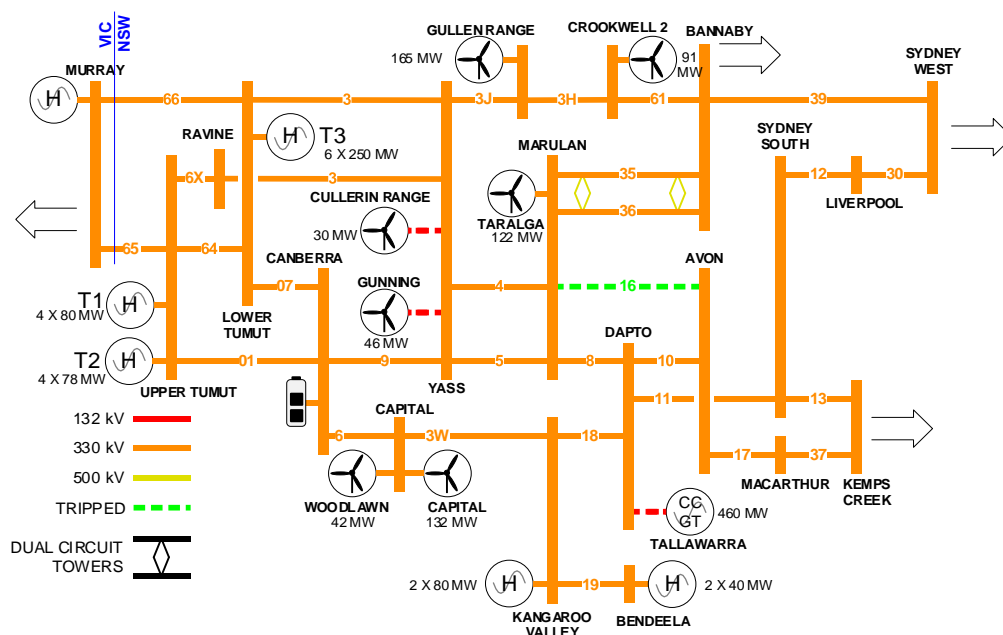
VIC
NSW

MURRAY
H
66
3
3J
3H
61
39
GULLEN RANGE
165 MW
CROOKWELL 2
91 MW
BANNABY
SYDNEY WEST
RAVINE
H
T3
6 X 250 MW
6X
3
MARULAN
35
36
SYDNEY SOUTH
12
30
LIVERPOOL
CULLERIN RANGE
30 MW
TARALGA
122 MW
65
64
CANBERRA
07
GUNNING
46 MW
4
16
AVON
T1
H
4 X 80 MW
LOWER TUMUT
T2
H
4 X 78 MW
01
9
5
8
DAPTO
10
UPPER TUMUT
YASS
11
13
132 kV
330 kV
500 kV
TRIPPED
CAPITAL
6
3W
18
17
37
MACARTHUR
KEMPS CREEK
WOODLAWN
42 MW
CAPITAL
132 MW
CC
GT
460 MW
TALLAWARRA
DUAL CIRCUIT TOWERS
2 X 80 MW
H
19
H
2 X 40 MW
KANGAROO VALLEY
BENDEELA